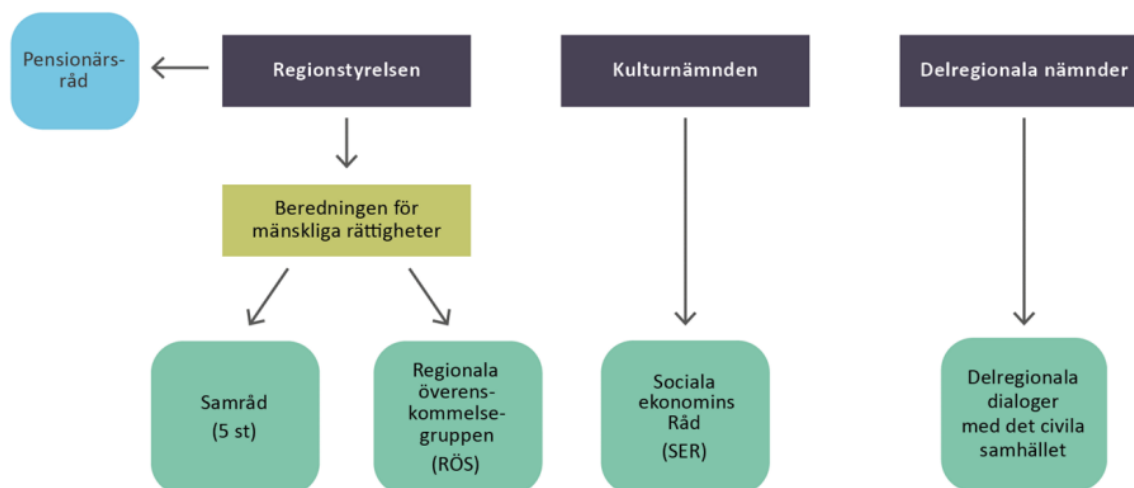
Pensionärsråd

Regionstyrelsen

Kulturnämnden

Delregionala nämnder

Beredningen för mänskliga rättigheter

Samråd (5 st)

Regionala överenskommelsegruppen (RÖS)

Sociala ekonomins Råd (SER)

Delregionala dialoger med det civila samhället